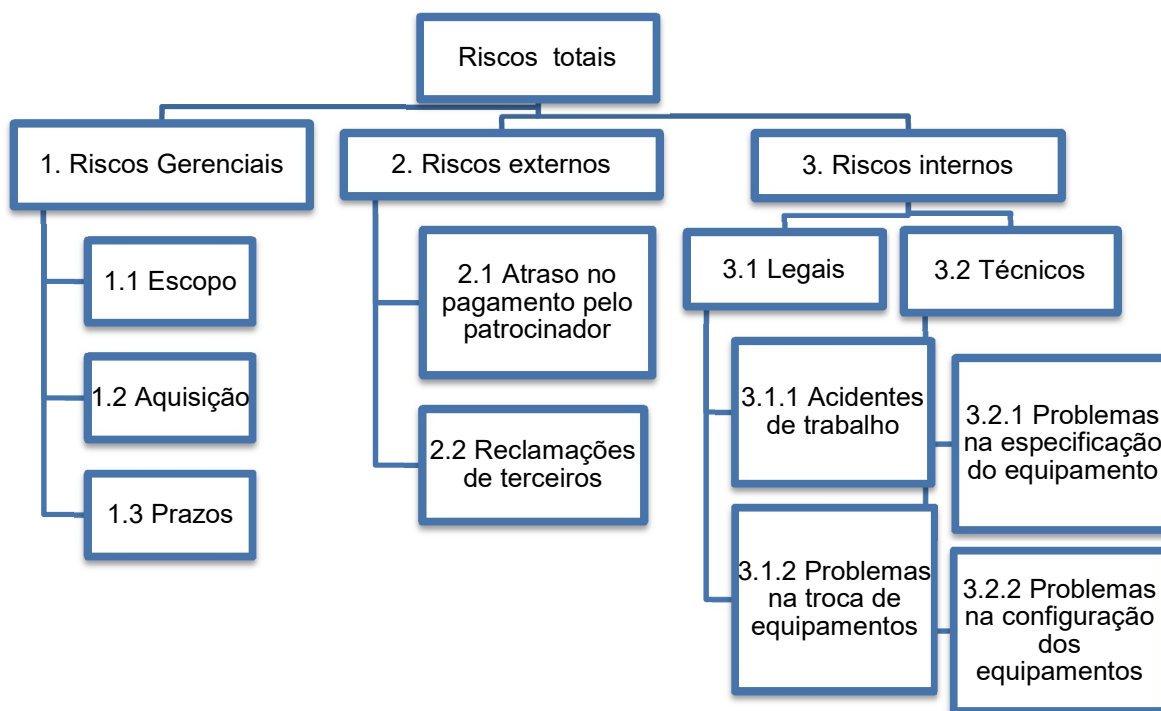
Riscos totais

1. Riscos Gerenciais

1.1 Escopo

1.2 Aquisição

1.3 Prazos

2. Riscos externos

2.1 Atraso no pagamento pelo patrocinador

2.2 Reclamações de terceiros

3. Riscos internos

3.1 Legais

3.1.1 Acidentes de trabalho

3.1.2 Problemas na troca de equipamentos

3.2 Técnicos

3.2.1 Problemas na especificação do equipamento

3.2.2 Problemas na configuração dos equipamentos